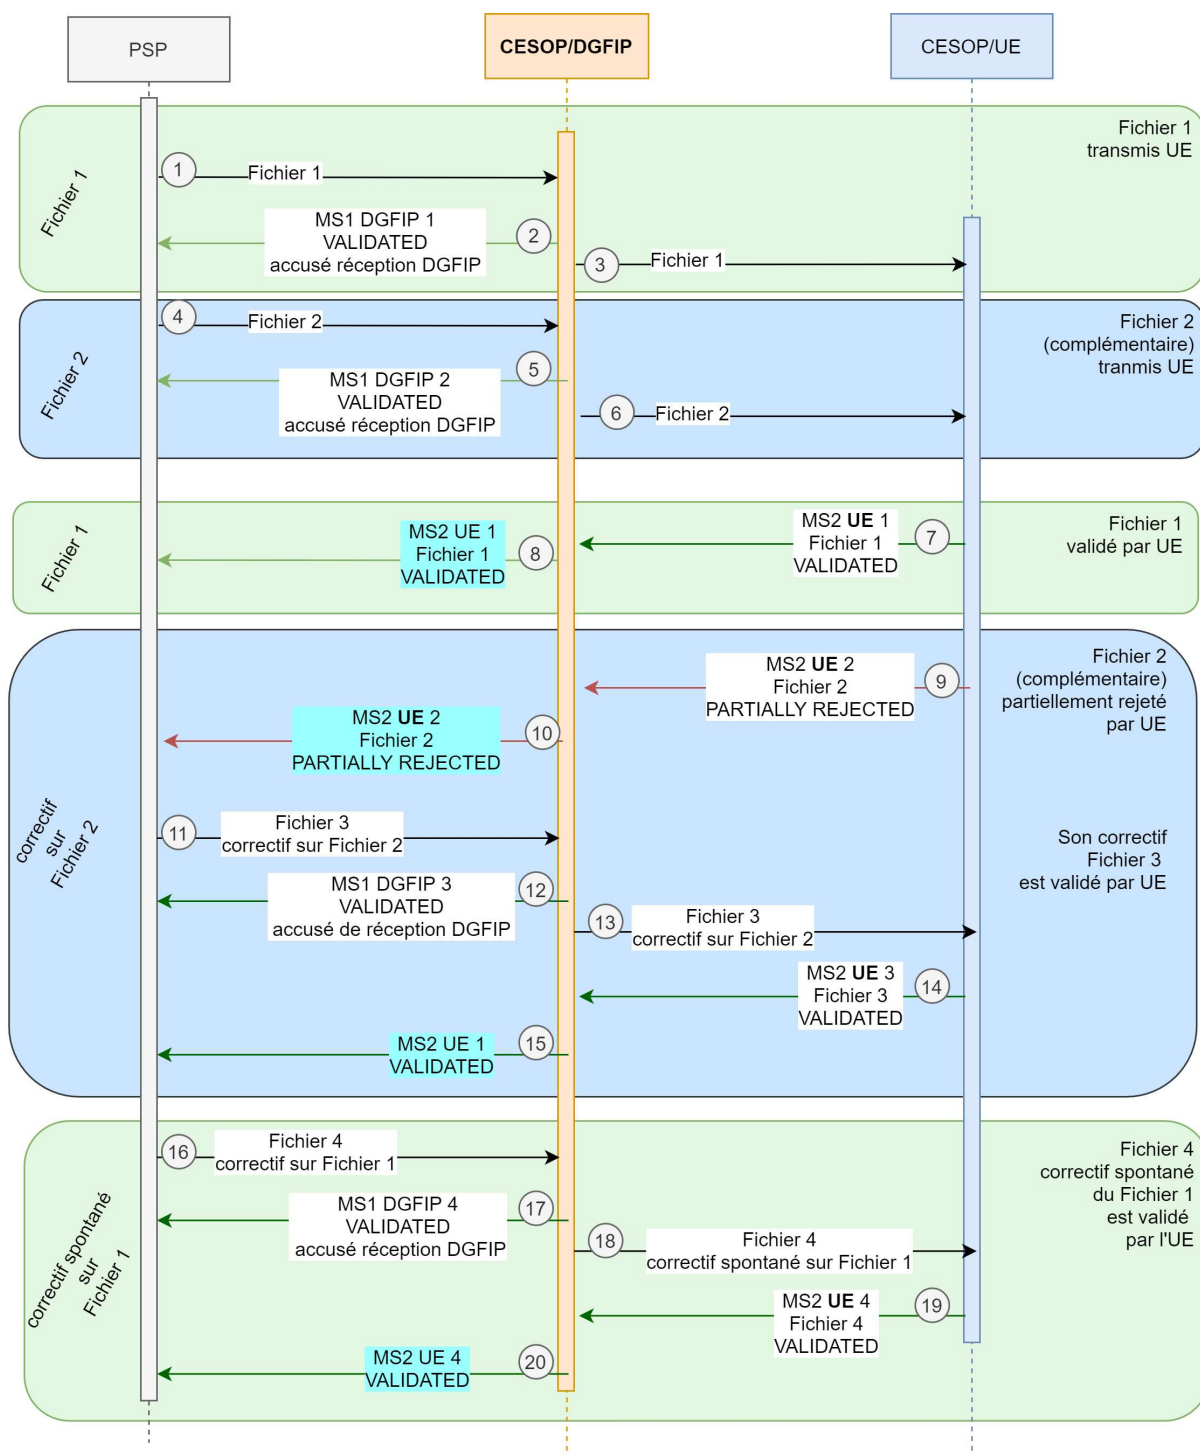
PSP
CESOP/DGFIP
CESOP/UE

Fichier 1
Fichier 1 transmis UE
1 Fichier 1
MS1 DGFIP 1 VALIDATED accusé réception DGFIP 2
3 Fichier 1

Fichier 2
Fichier 2 (complémentaire) tranmis UE
4 Fichier 2
MS1 DGFIP 2 VALIDATED accusé réception DGFIP 5
6 Fichier 2

Fichier 1
Fichier 1 validé par UE
MS2 UE 1 Fichier 1 VALIDATED 8
MS2 UE 1 Fichier 1 VALIDATED 7

correctif sur Fichier 2
Fichier 2 (complémentaire) partiellement rejeté par UE
MS2 UE 2 Fichier 2 PARTIALLY REJECTED 9
MS2 UE 2 Fichier 2 PARTIALLY REJECTED 10
Son correctif Fichier 3 est validé par UE
11 Fichier 3 correctif sur Fichier 2
MS1 DGFIP 3 VALIDATED accusé de réception DGFIP 12
13 Fichier 3 correctif sur Fichier 2
MS2 UE 3 Fichier 3 VALIDATED 14
MS2 UE 1 VALIDATED 15

correctif spontané sur Fichier 1
Fichier 4 correctif spontané du Fichier 1 est validé par l'UE
16 Fichier 4 correctif sur Fichier 1
MS1 DGFIP 4 VALIDATED accusé réception DGFIP 17
18 Fichier 4 correctif spontané sur Fichier 1
MS2 UE 4 Fichier 4 VALIDATED 19
MS2 UE 4 VALIDATED 20